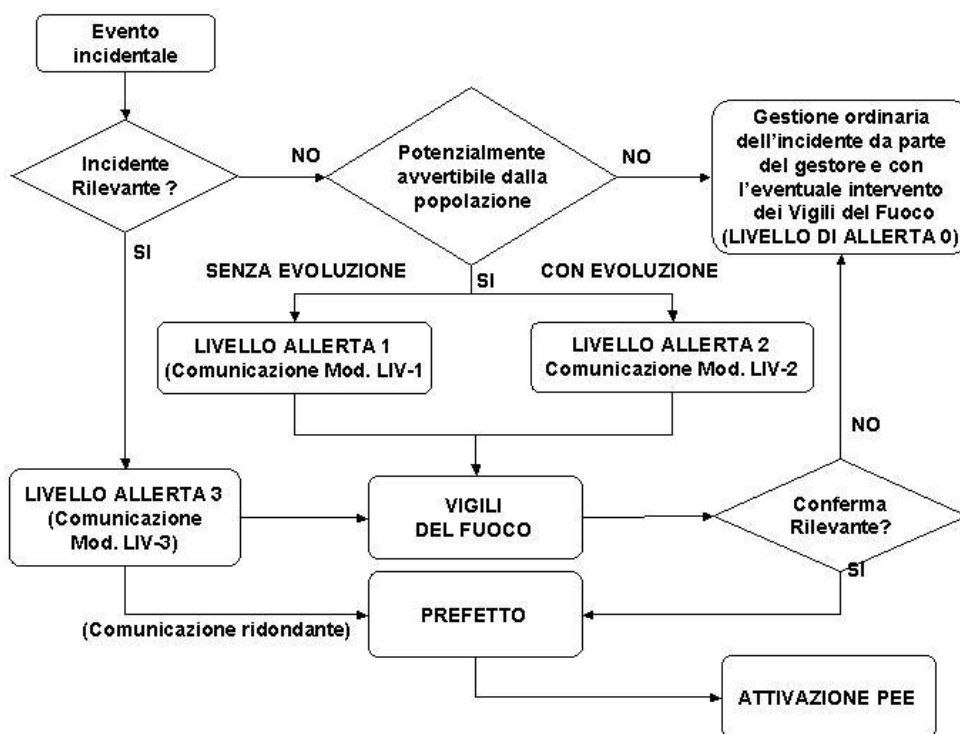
Evento incidentale

Incidente Rilevante ?

NO

Potenzialmente avvertibile dalla popolazione

NO

Gestione ordinaria dell'incidente da parte del gestore e con l'eventuale intervento dei Vigili del Fuoco (LIVELLO DI ALLERTA 0)

SI

SENZA EVOLUZIONE

SI

CON EVOLUZIONE

LIVELLO ALLERTA 1 (Comunicazione Mod. LIV-1

LIVELLO ALLERTA 2 Comunicazione Mod. LIV-2

NO

LIVELLO ALLERTA 3 (Comunicazione Mod. LIV-3)

VIGILI DEL FUOCO

Conferma Rilevante?

SI

PREFETTO

(Comunicazione ridondante)

ATTIVAZIONE PEE